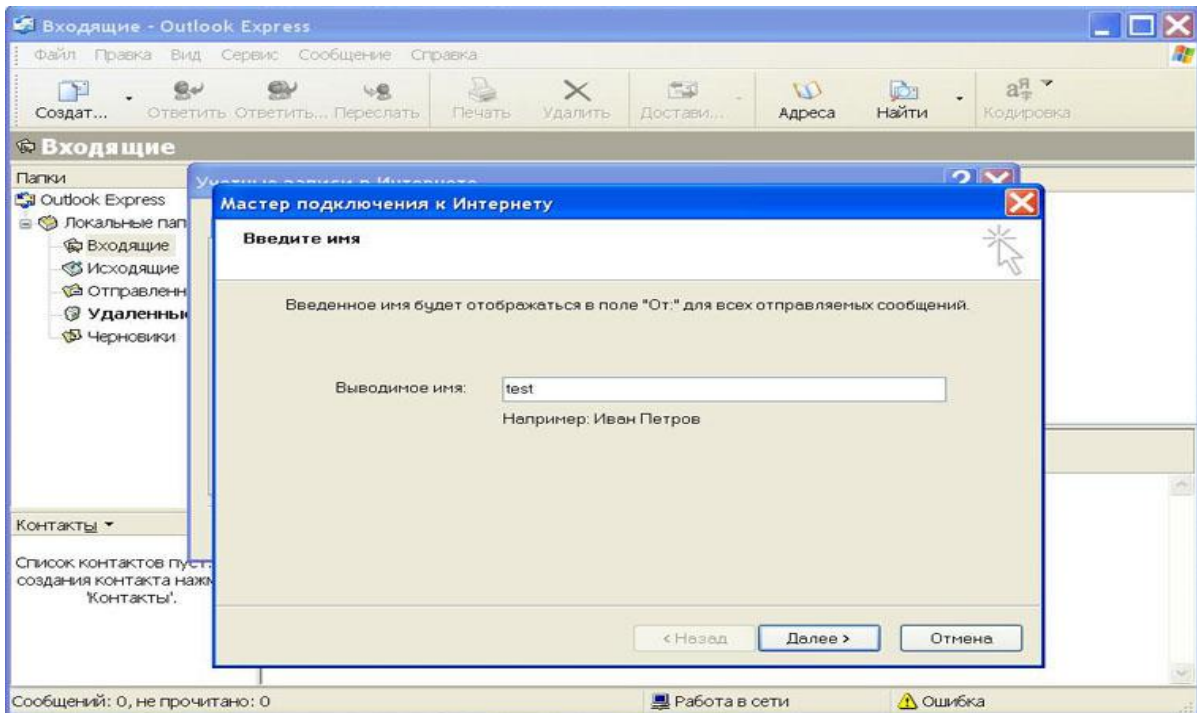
Входящие - Outlook Express

Файл Правка Вид Сервис Сообщение Справка

Создат... Ответить Ответить... Переслать Печать Удалить Достави... Адреса Найти Кодировка

Входящие

Папки

Outlook Express
Локальные пап
Входящие
Исходящие
Отправленн
Удаленны
Черновики

Контакты ▾

Список контактов пуст. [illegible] создания контакта нажм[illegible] 'Контакты'.

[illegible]

Мастер подключения к Интернету

Введите имя

Введенное имя будет отображаться в поле "От:" для всех отправляемых сообщений.

Выводимое имя: test

Например: Иван Петров

< Назад Далее > Отмена

Сообщений: 0, не прочитано: 0

Работа в сети

Ошибка